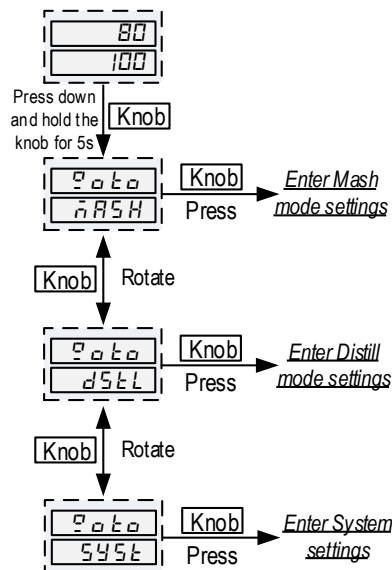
80
100
Press down and hold the knob for 5s
Knob
Goto
MASH
Knob
Press
Enter Mash mode settings
Knob
Rotate
Goto
dSTL
Knob
Press
Enter Distill mode settings
Knob
Rotate
Goto
SYST
Knob
Press
Enter System settings